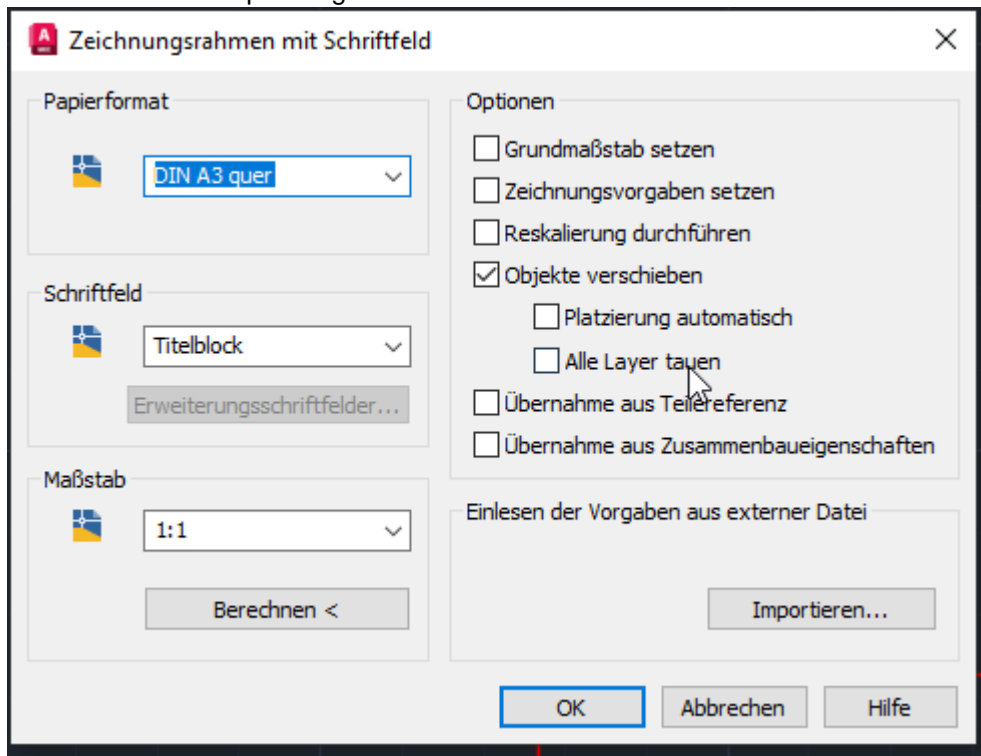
Zeichnungsrahmen mit Schriftfeld

Papierformat

DIN A3 quer

Schriftfeld

Titelblock

Erweiterungsschriftfelder...

Maßstab

1:1

Berechnen <

Optionen

Grundmaßstab setzen

Zeichnungsvorgaben setzen

Reskalierung durchführen

Objekte verschieben

Platzierung automatisch

Alle Layer tauen

Übernahme aus Teilereferenz

Übernahme aus Zusammenbaueigenschaften

Einlesen der Vorgaben aus externer Datei

Importieren...

OK

Abbrechen

Hilfe